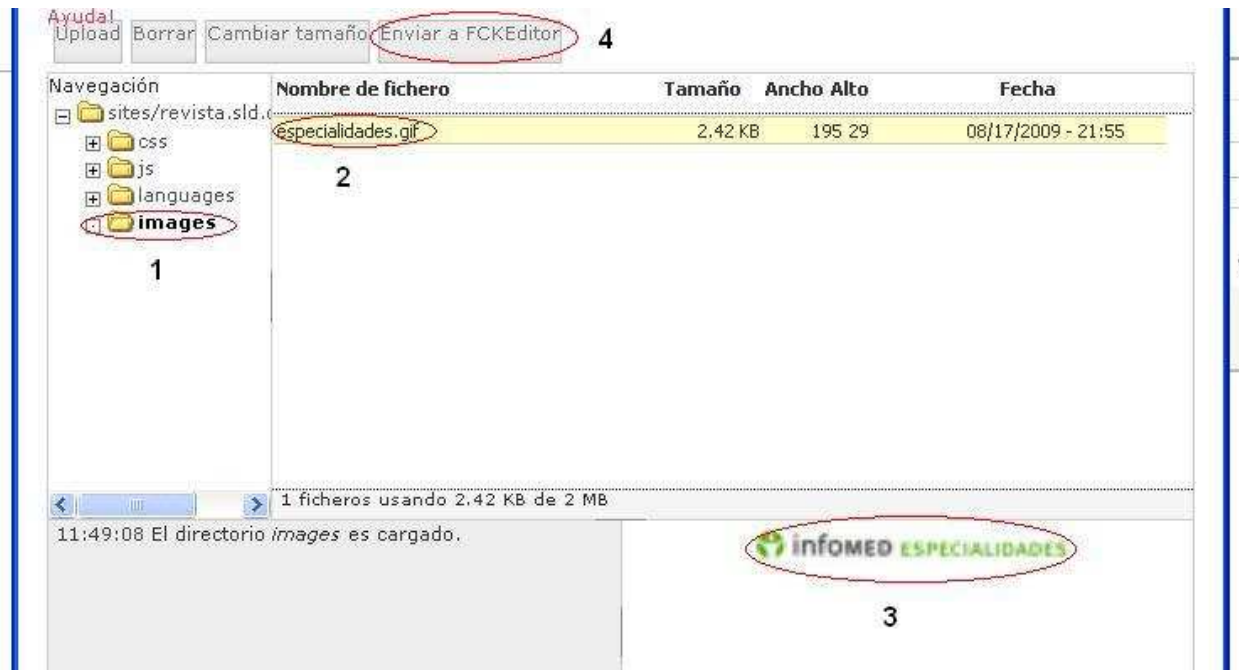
Ayuda!
Upload Borrar Cambiar tamaño Enviar a FCKEditor 4

Navegación
sites/revista.sld.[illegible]
css
js
languages
images
1

| Nombre de fichero | Tamaño | Ancho | Alto | Fecha |
|---|---|---|---|---|
| especialidades.gif | 2.42 KB | 195 | 29 | 08/17/2009 - 21:55 |

2

1 ficheros usando 2.42 KB de 2 MB

11:49:08 El directorio *images* es cargado.

infomed ESPECIALIDADES
3